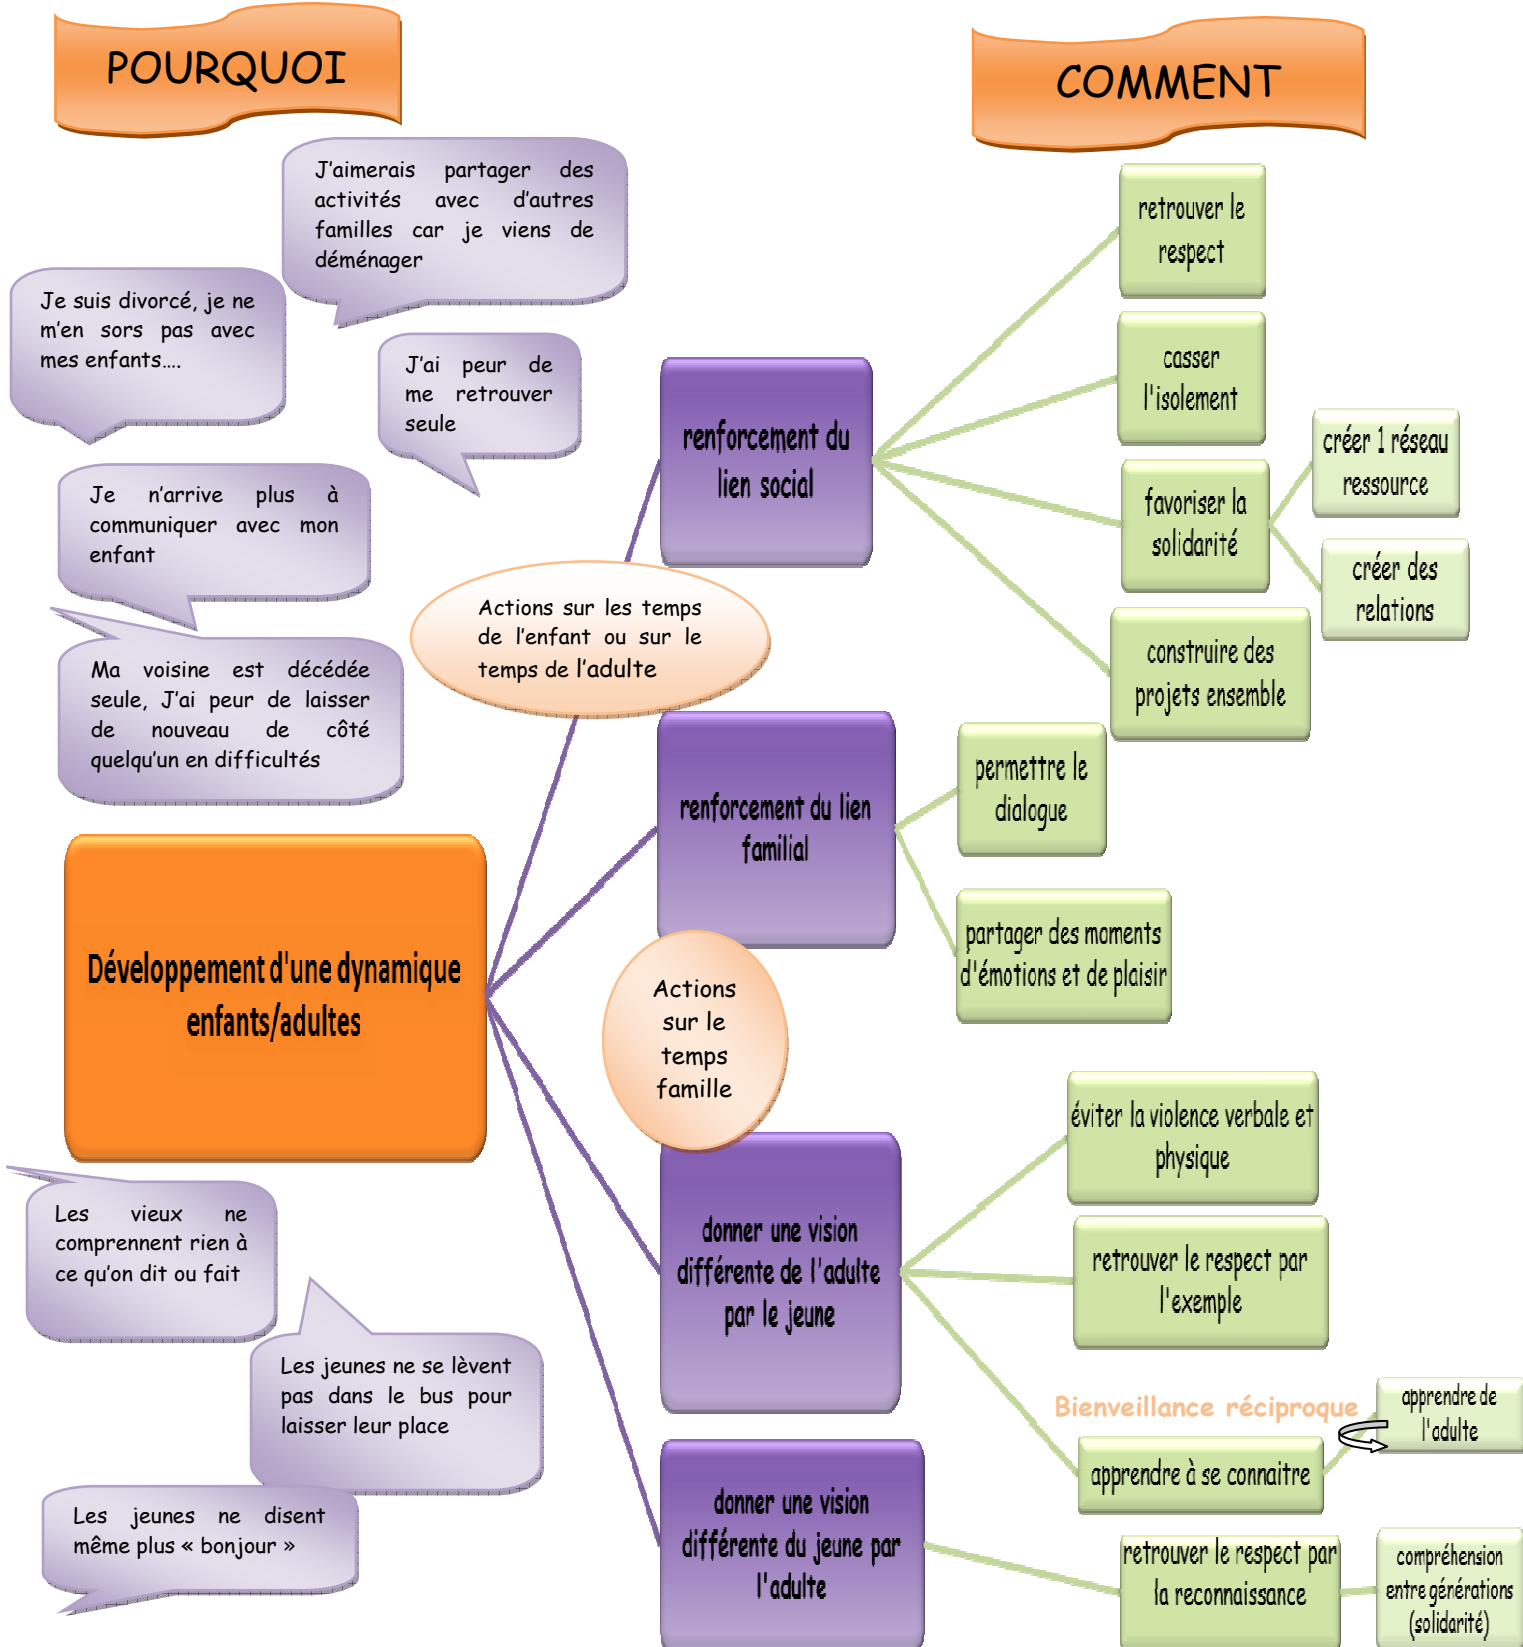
POURQUOI

COMMENT

J'aimerais partager des activités avec d'autres familles car je viens de déménager

Je suis divorcé, je ne m'en sors pas avec mes enfants....

J'ai peur de me retrouver seule

Je n'arrive plus à communiquer avec mon enfant

Ma voisine est décédée seule, J'ai peur de laisser de nouveau de côté quelqu'un en difficultés

retrouver le respect

casser l'isolement

renforcement du lien social

favoriser la solidarité

créer 1 réseau ressource

créer des relations

construire des projets ensemble

Actions sur les temps de l'enfant ou sur le temps de l'adulte

renforcement du lien familial

permettre le dialogue

partager des moments d'émotions et de plaisir

Développement d'une dynamique enfants/adultes

Actions sur le temps famille

éviter la violence verbale et physique

donner une vision différente de l'adulte par le jeune

retrouver le respect par l'exemple

Les vieux ne comprennent rien à ce qu'on dit ou fait

Les jeunes ne se lèvent pas dans le bus pour laisser leur place

Bienveillance réciproque

apprendre de l'adulte

apprendre à se connaitre

Les jeunes ne disent même plus « bonjour »

donner une vision différente du jeune par l'adulte

retrouver le respect par la reconnaissance

compréhension entre générations (solidarité)